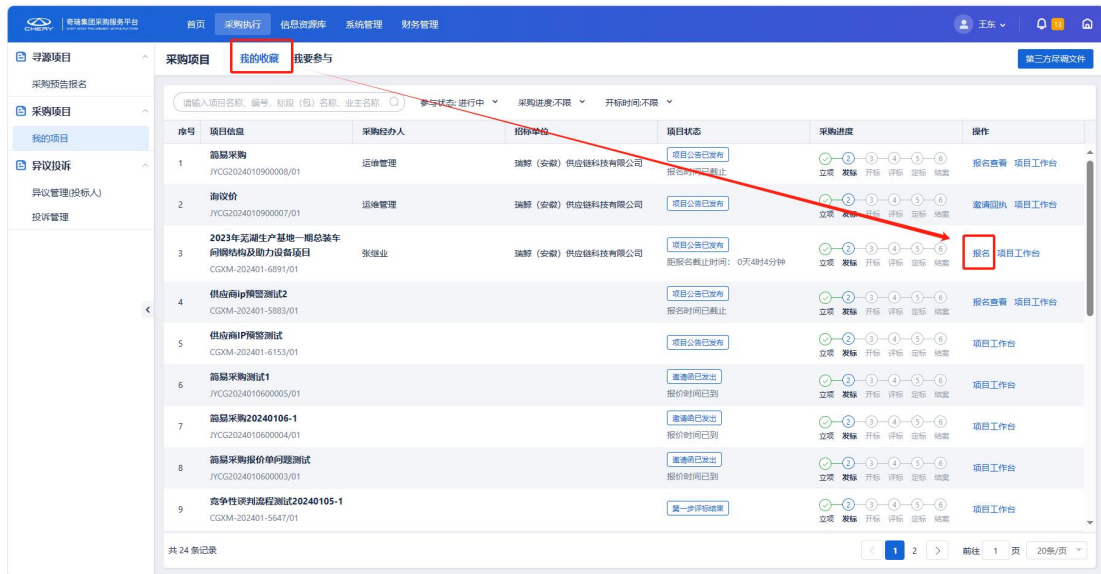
CHERY 奇瑞集团采购服务平台

首页 采购执行 信息资源库 系统管理 财务管理

王东 13

寻源项目
采购预告报名
采购项目
我的项目
异议投诉
异议管理(投标人)
投诉管理

采购项目 我的收藏 我要参与

第三方尽调文件

请输入项目名称、编号、标段(包)名称、业主名称
参与状态: 进行中
采购进度:不限
开标时间:不限

| 序号 | 项目信息 | 采购经办人 | 招标单位 | 项目状态 | 采购进度 | 操作 |
|---|---|---|---|---|---|---|
| 1 | 简易采购 JYCG2024010900008/01 | 运维管理 | 瑞鲸(安徽)供应链科技有限公司 | 项目公告已发布 报名时间已截止 | 立项 发标 开标 评标 定标 结案 | 报名查看 项目工作台 |
| 2 | 询议价 JYCG2024010900007/01 | 运维管理 | 瑞鲸(安徽)供应链科技有限公司 | 项目公告已发布 | 立项 发标 开标 评标 定标 结案 | 邀请回执 项目工作台 |
| 3 | 2023年芜湖生产基地一期总装车间钢结构及助力设备项目 CGXM-202401-6891/01 | 张继业 | 瑞鲸(安徽)供应链科技有限公司 | 项目公告已发布 距报名截止时间: 0天4时4分钟 | 立项 发标 开标 评标 定标 结案 | 报名 项目工作台 |
| 4 | 供应商ip预警测试2 CGXM-202401-5883/01 | | | 项目公告已发布 报名时间已截止 | 立项 发标 开标 评标 定标 结案 | 报名查看 项目工作台 |
| 5 | 供应商IP预警测试 CGXM-202401-6153/01 | | | 项目公告已发布 | 立项 发标 开标 评标 定标 结案 | 项目工作台 |
| 6 | 简易采购测试1 JYCG2024010600005/01 | | | 邀请函已发出 报价时间已到 | 立项 发标 开标 评标 定标 结案 | 项目工作台 |
| 7 | 简易采购20240106-1 JYCG2024010600004/01 | | | 邀请函已发出 报价时间已到 | 立项 发标 开标 评标 定标 结案 | 项目工作台 |
| 8 | 简易采购报价单问题测试 JYCG2024010600003/01 | | | 邀请函已发出 报价时间已到 | 立项 发标 开标 评标 定标 结案 | 项目工作台 |
| 9 | 竞争性谈判流程测试20240105-1 CGXM-202401-5647/01 | | | 第一步评标结束 | 立项 发标 开标 评标 定标 结案 | 项目工作台 |

共 24 条记录

1 2 前往 1 页 20条/页